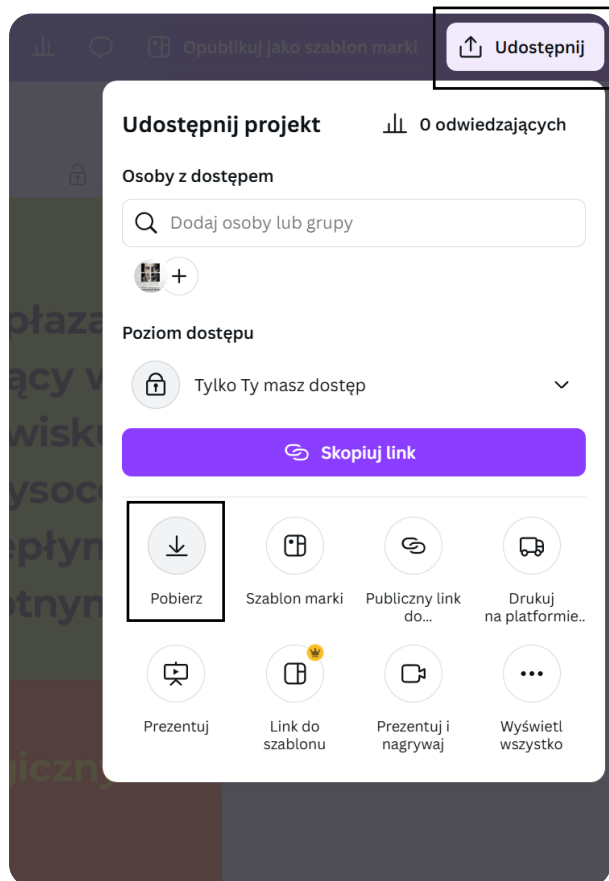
Opublikuj jako szablon marki

Udostępnij

Udostępnij projekt

0 odwiedzających

Osoby z dostępem

Dodaj osoby lub grupy

+

Poziom dostępu

Tylko Ty masz dostęp

Skopiuj link

Pobierz

Szablon marki

Publiczny link do...

Drukuj na platformie..

Prezentuj

Link do szablonu

Prezentuj i nagrywaj

Wyświetl wszystko

płaza
ący w
wisku
ysoco
epłyn
otnyn

giczn